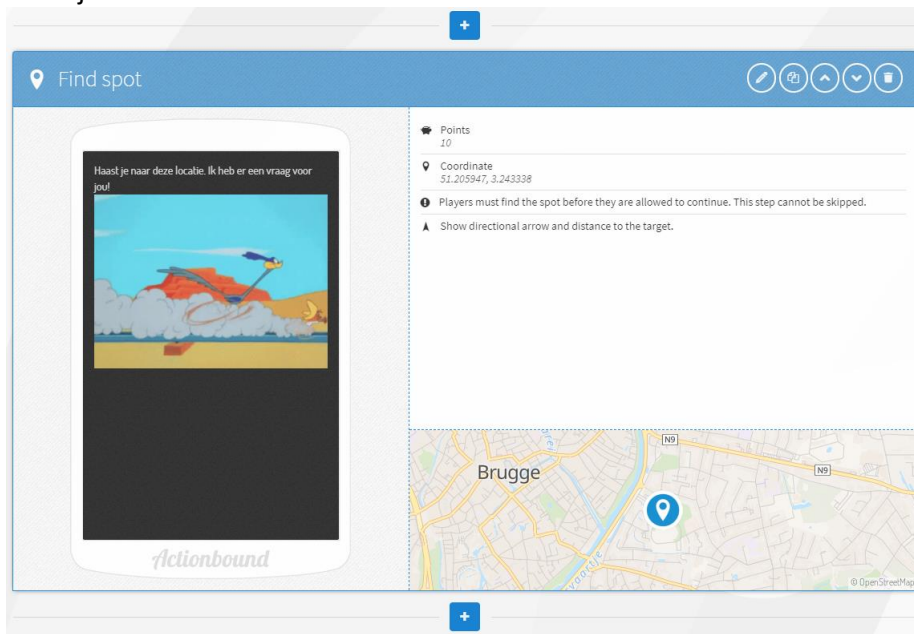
+

Find spot

Haast je naar deze locatie. Ik heb er een vraag voor jou!

Actionbound

Points
10

Coordinate
51.205947, 3.243338

Players must find the spot before they are allowed to continue. This step cannot be skipped.

Show directional arrow and distance to the target.

N9

N9

Brugge

© OpenStreetMap

+